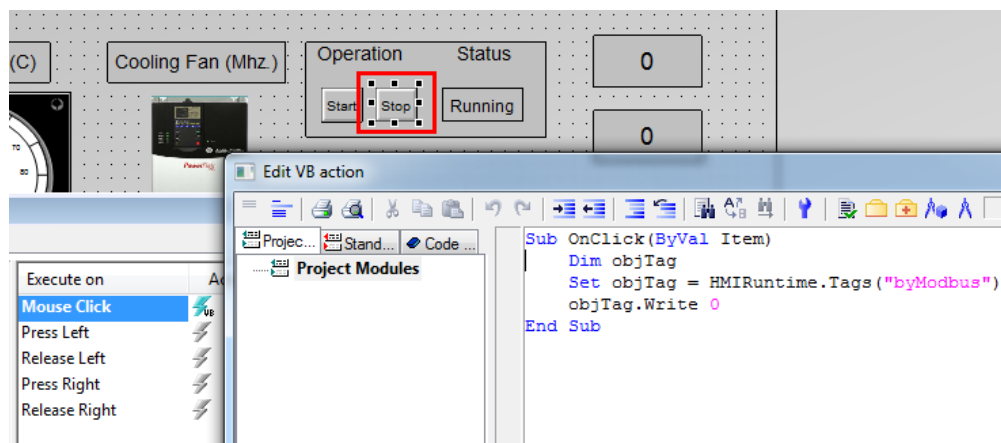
(C)

Cooling Fan (Mhz.)

Operation Status

Start Stop Running

0

0

Edit VB action

Projec... Stand... Code ...

Project Modules

Sub OnClick(ByVal Item)
    Dim objTag
    Set objTag = HMIRuntime.Tags("byModbus")
    objTag.Write 0
End Sub

| Execute on | A |
|---|---|
| Mouse Click | |
| Press Left | |
| Release Left | |
| Press Right | |
| Release Right | |